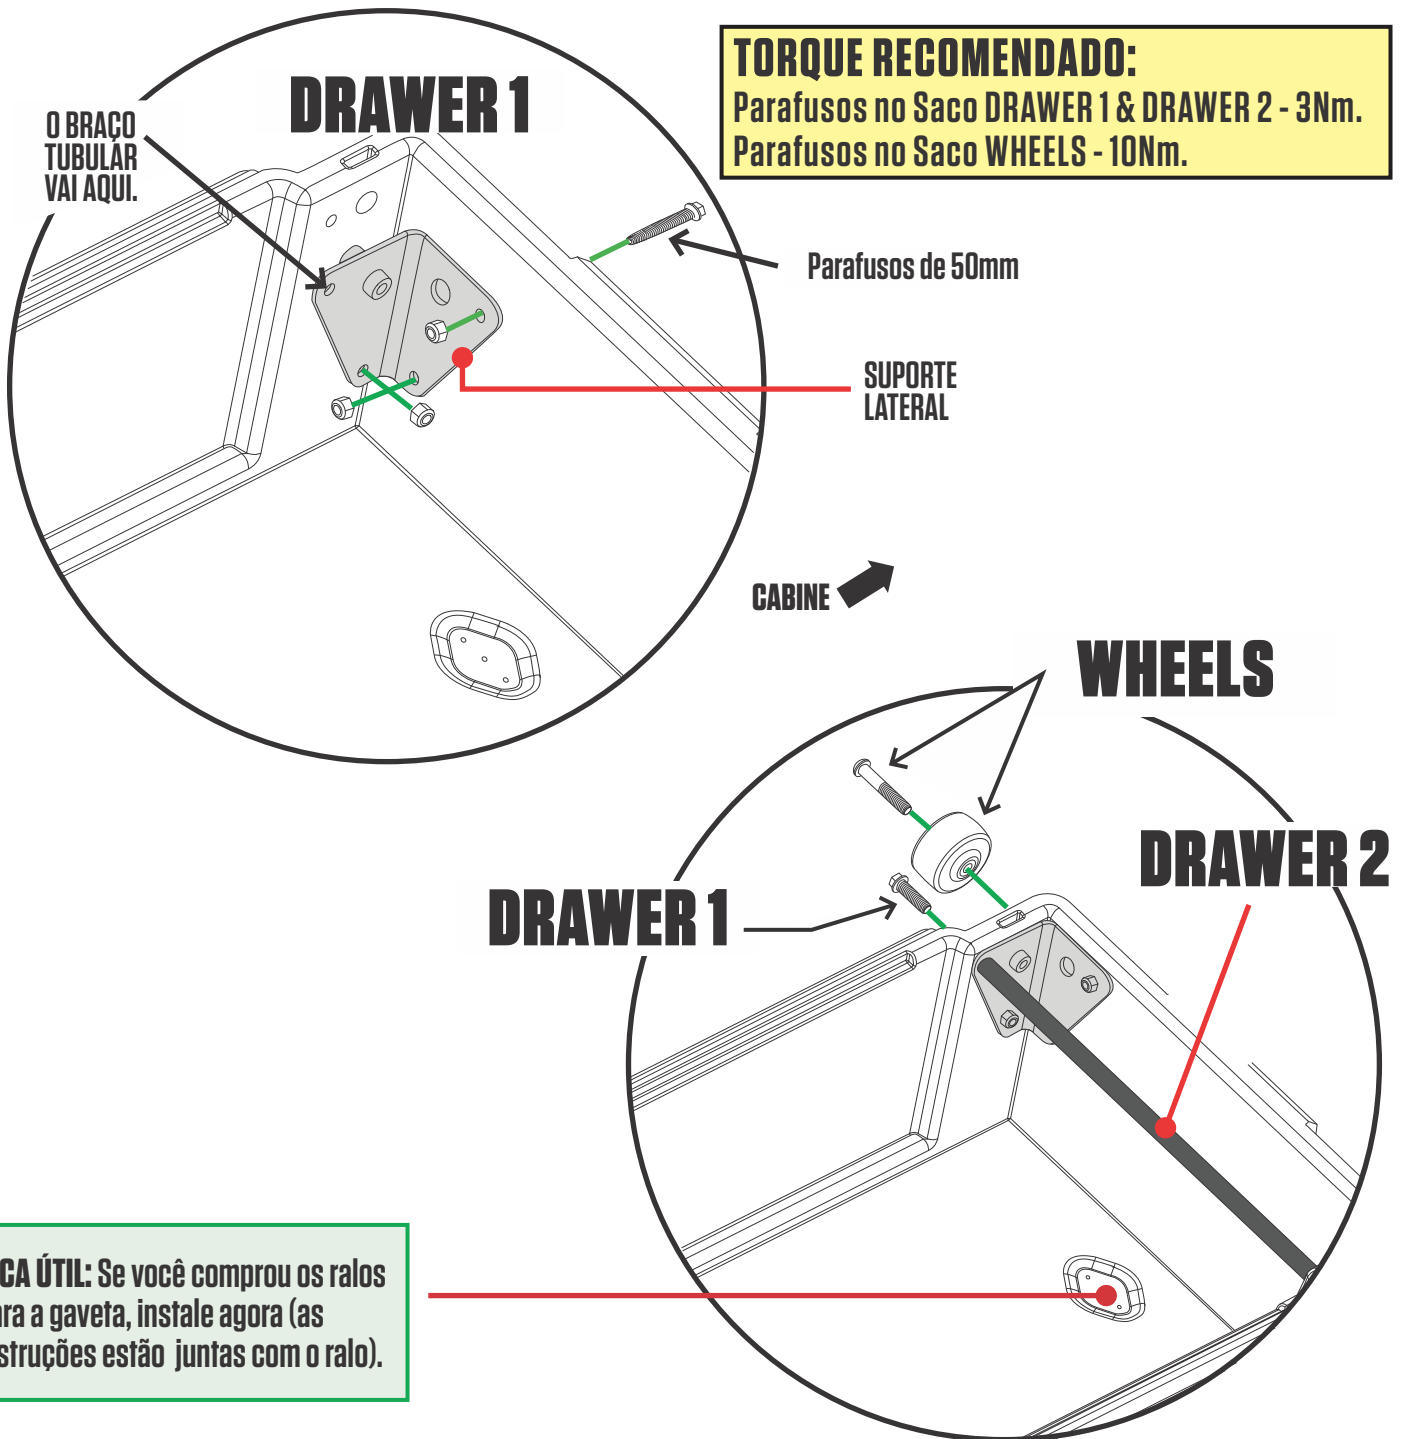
TORQUE RECOMENDADO:
Parafusos no Saco DRAWER 1 & DRAWER 2 - 3Nm.
Parafusos no Saco WHEELS - 10Nm.

DRAWER 1

O BRAÇO TUBULAR VAI AQUI.

Parafusos de 50mm

SUPORTE LATERAL

CABINE

WHEELS

DRAWER 2

DRAWER 1

CA ÚTIL: Se você comprou os ralos ra a gaveta, instale agora (as struções estão juntas com o ralo).